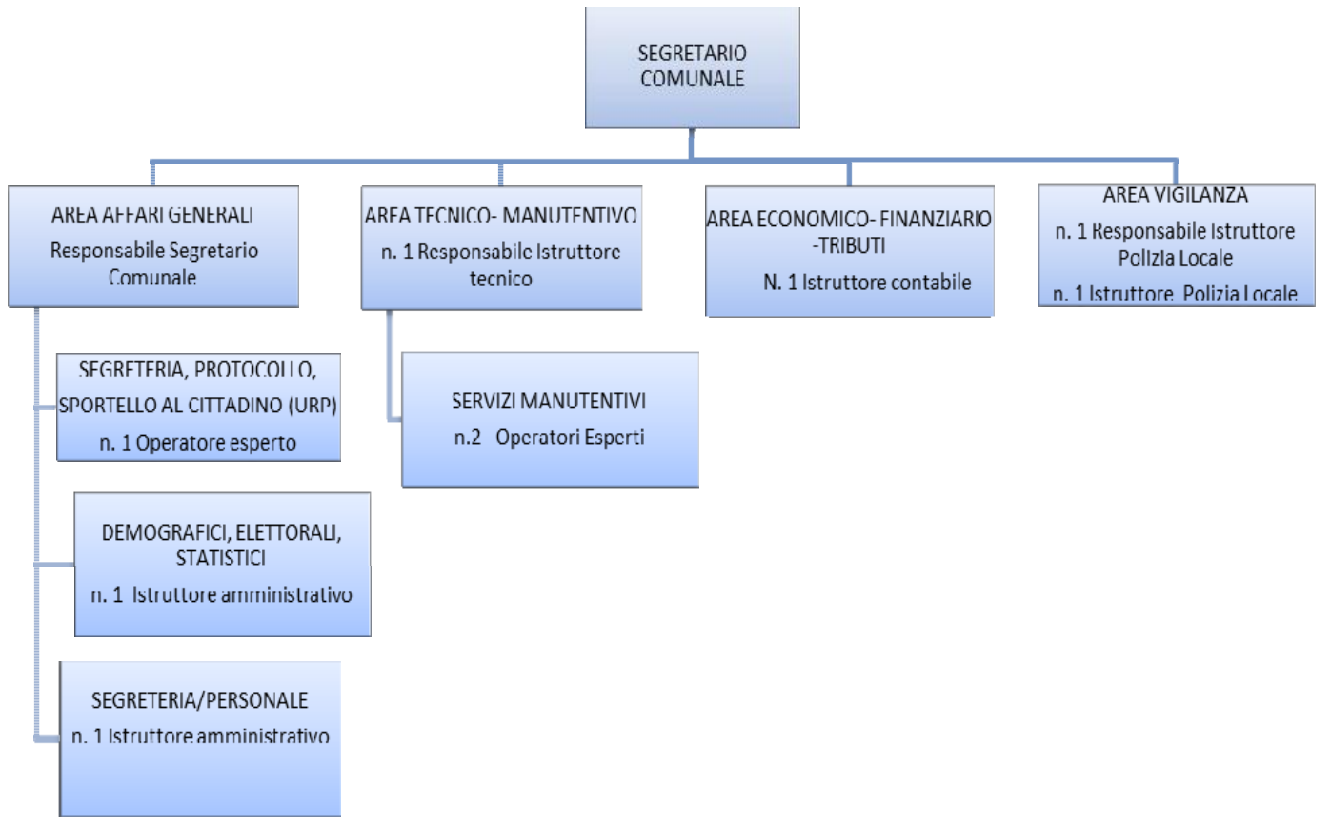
SEGRETARIO COMUNALE

AREA AFFARI GENERALI
Responsabile Segretario Comunale

AREA TECNICO- MANUTENTIVO
n. 1 Responsabile Istruttore tecnico

AREA ECONOMICO- FINANZIARIO -TRIBUTI
N. 1 Istruttore contabile

AREA VIGILANZA
n. 1 Responsabile Istruttore Polizia Locale
n. 1 Istruttore Polizia Locale

SEGRETERIA, PROTOCOLLO, SPORTELLO AL CITTADINO (URP)
n. 1 Operatore esperto

SERVIZI MANUTENTIVI
n.2 Operatori Esperti

DEMOGRAFICI, ELETTORALI, STATISTICI
n. 1 Istruttore amministrativo

SEGRETERIA/PERSONALE
n. 1 Istruttore amministrativo